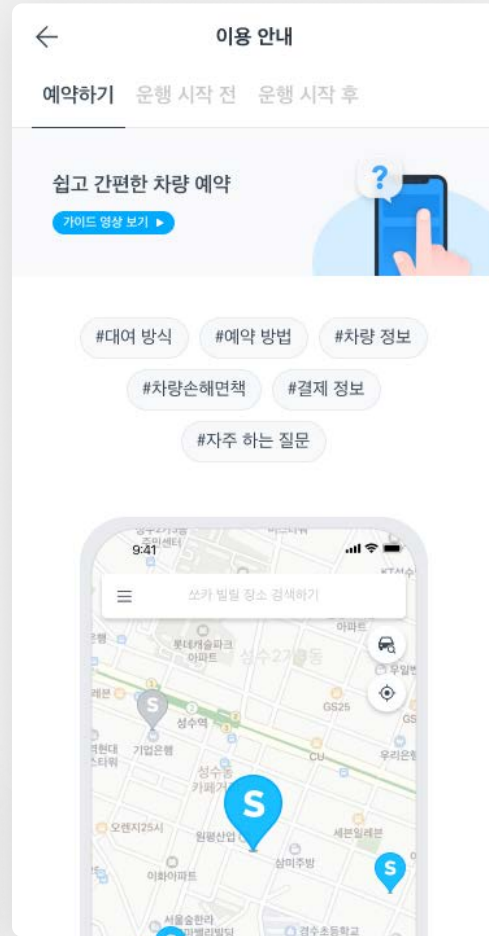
이용 안내

예약하기 운행 시작 전 운행 시작 후

쉽고 간편한 차량 예약

가이드 영상 보기 ▶

#대여 방식 #예약 방법 #차량 정보

#차량손해면책 #결제 정보

#자주 하는 질문

9:41

쏘카 빌릴 장소 검색하기

롯데캐슬파크 아파트

성수2가1동

아파트

우림빌

S

성수역

GS25

기업은행

CU

우리은행

성수동 카페거리

S

오렌지25시

원평산업

세븐일레븐

삼미주방

S

이화아파트

서울숲한라 시그마밸리

경수초등학교